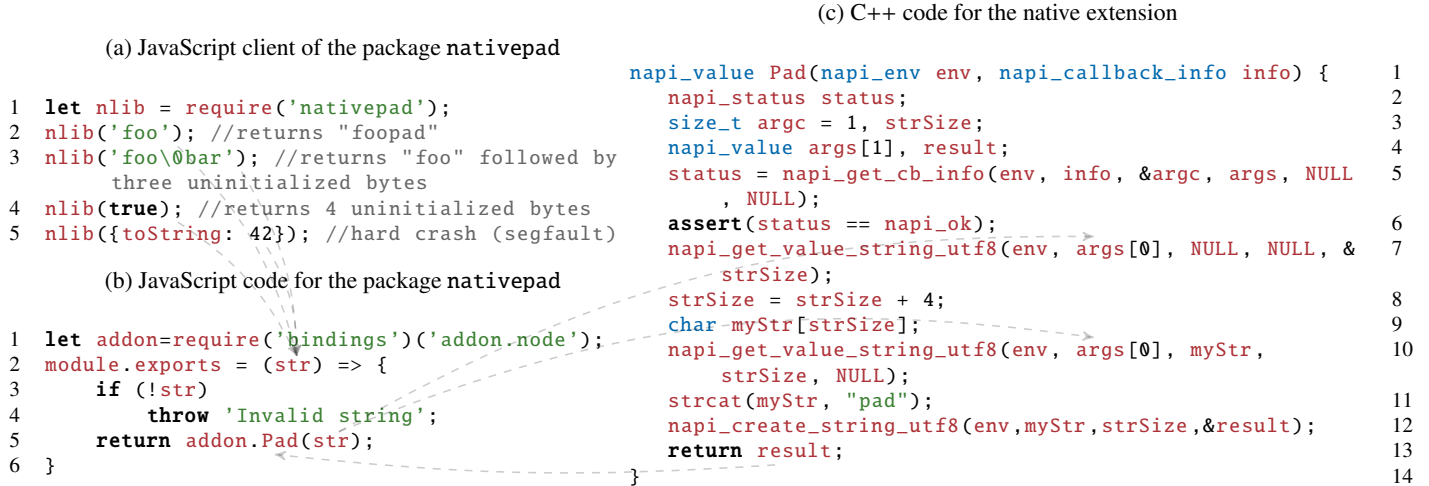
(a) JavaScript client of the package nativepad

1 let nlib = require('nativepad');
2 nlib('foo'); //returns "foopad"
3 nlib('foo\0bar'); //returns "foo" followed by three uninitialized bytes
4 nlib(true); //returns 4 uninitialized bytes
5 nlib({toString: 42}); //hard crash (segfault)

(b) JavaScript code for the package nativepad

1 let addon=require('bindings')('addon.node');
2 module.exports = (str) => {
3 if (!str)
4 throw 'Invalid string';
5 return addon.Pad(str);
6 }

(c) C++ code for the native extension

napi_value Pad(napi_env env, napi_callback_info info) { 1
napi_status status; 2
size_t argc = 1, strSize; 3
napi_value args[1], result; 4
status = napi_get_cb_info(env, info, &argc, args, NULL , NULL); 5
assert(status == napi_ok); 6
napi_get_value_string_utf8(env, args[0], NULL, NULL, & strSize); 7
strSize = strSize + 4; 8
char myStr[strSize]; 9
napi_get_value_string_utf8(env, args[0], myStr, strSize, NULL); 10
strcat(myStr, "pad"); 11
napi_create_string_utf8(env,myStr,strSize,&result); 12
return result; 13
} 14